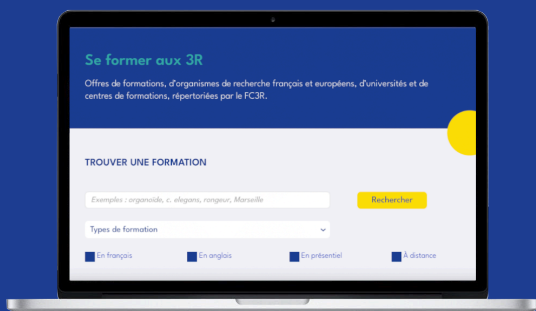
Se former aux 3R

Offres de formations, d'organismes de recherche français et européens, d'universités et de centres de formations, répertoriées par le FC3R.

TROUVER UNE FORMATION

Exemples : organoïde, c. elegans, rongeur, Marseille

Rechercher

Types de formation

En français

En anglais

En présentiel

À distance